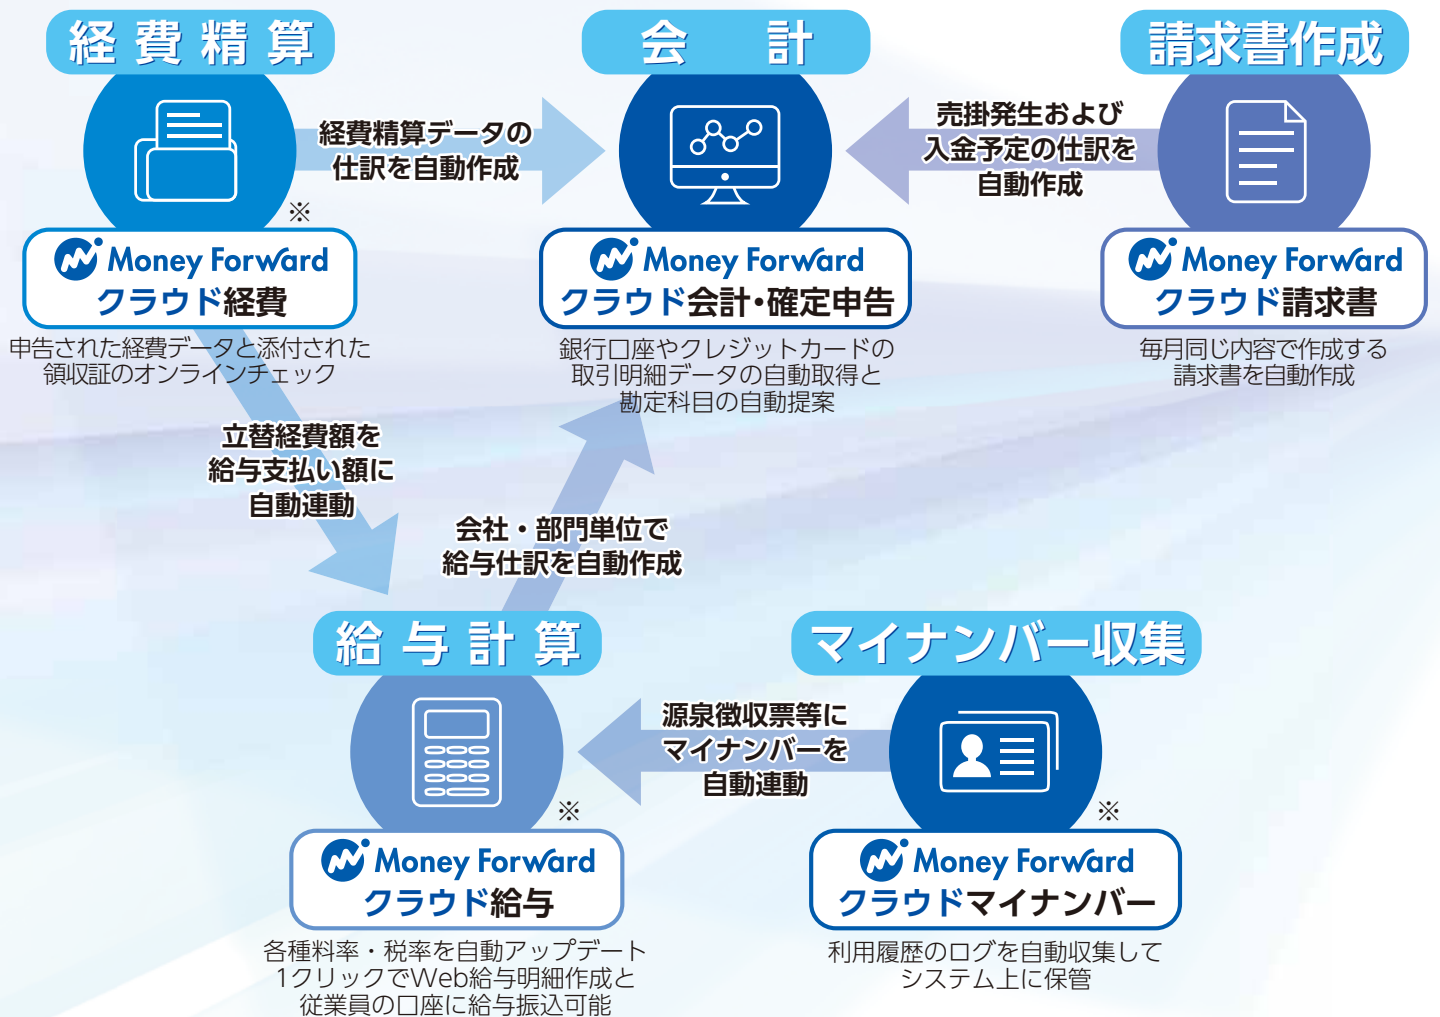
経費精算

経費精算データの仕訳を自動作成

会計

売掛発生および入金予定の仕訳を自動作成

請求書作成

※

Money Forward
クラウド経費

申告された経費データと添付された領収証のオンラインチェック

Money Forward
クラウド会計・確定申告

銀行口座やクレジットカードの取引明細データの自動取得と勘定科目の自動提案

Money Forward
クラウド請求書

毎月同じ内容で作成する請求書を自動作成

立替経費額を給与支払い額に自動連動

会社・部門単位で給与仕訳を自動作成

給与計算

マイナンバー収集

源泉徴収票等にマイナンバーを自動連動

※

※

Money Forward
クラウド給与

各種料率・税率を自動アップデート
1クリックでWeb給与明細作成と
従業員の口座に給与振込可能

Money Forward
クラウドマイナンバー

利用履歴のログを自動収集してシステム上に保管